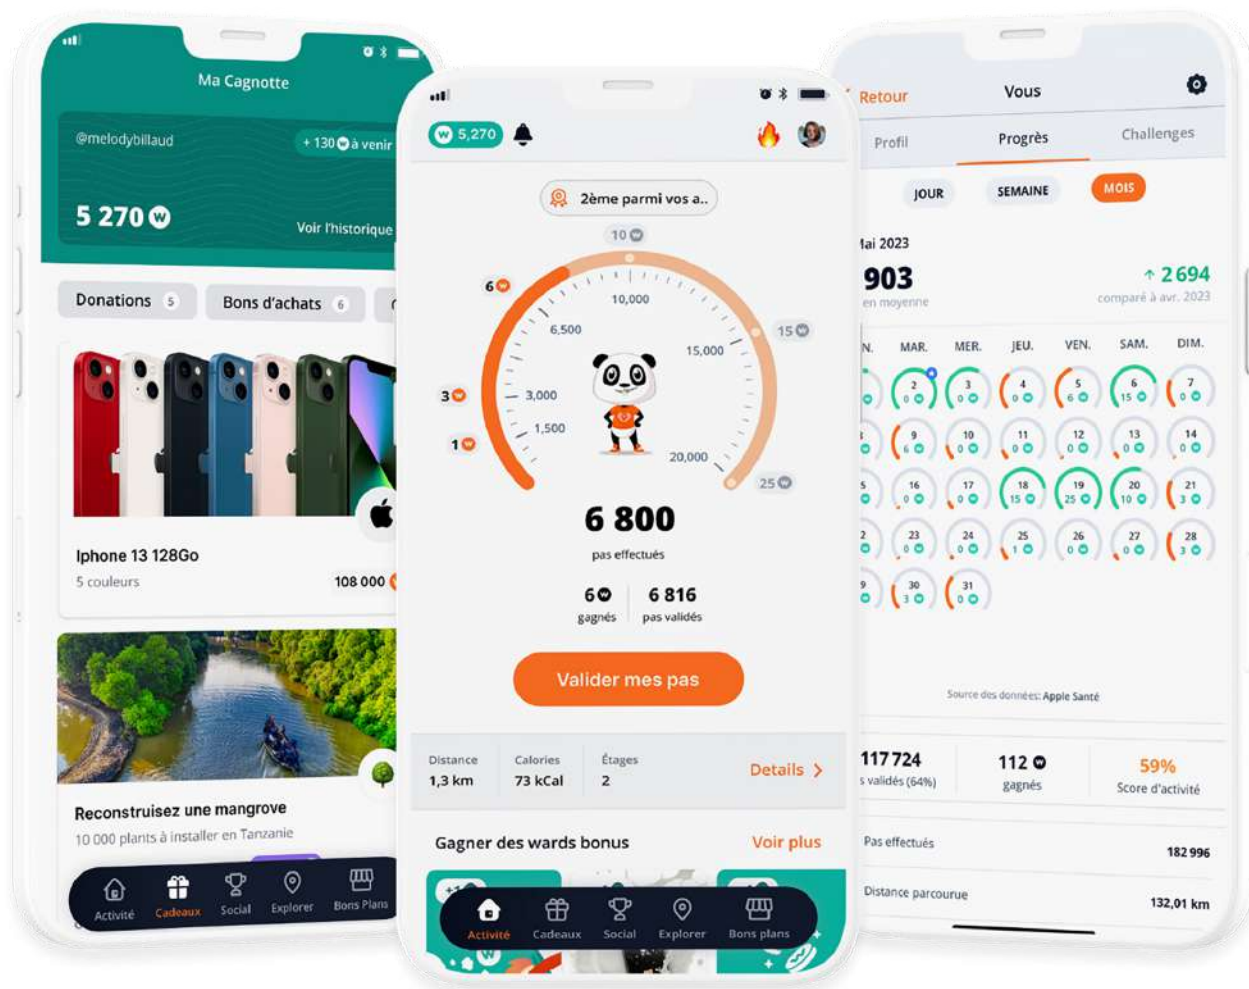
Ma Cagnotte

@melodybillaud

+ 130 à venir

5 270

Voir l'historique

Donations 5

Bons d'achats 6

Iphone 13 128Go

5 couleurs

108 000

Reconstruisez une mangrove

10 000 plants à installer en Tanzanie

Activité Cadeaux Social Explorer Bons Plans

5,270

2ème parmi vos a..

10

6

15

3

1

25

10,000

6,500

15,000

3,000

1,500

20,000

6 800

pas effectués

6

gagnés

6 816

pas validés

Valider mes pas

Distance
1,3 km

Calories
73 kCal

Étages
2

Details

Gagner des wards bonus

Voir plus

Activité Cadeaux Social Explorer Bons plans

Retour

Vous

Profil

Progrès

Challenges

JOUR

SEMAINE

MOIS

ai 2023

903

en moyenne

2 694

comparé à avr. 2023

N. MAR. MER. JEU. VEN. SAM. DIM.

Source des données: Apple Santé

117 724

s validés (64%)

112

gagnés

59%

Score d'activité

Pas effectués

182 996

Distance parcourue

132,01 km